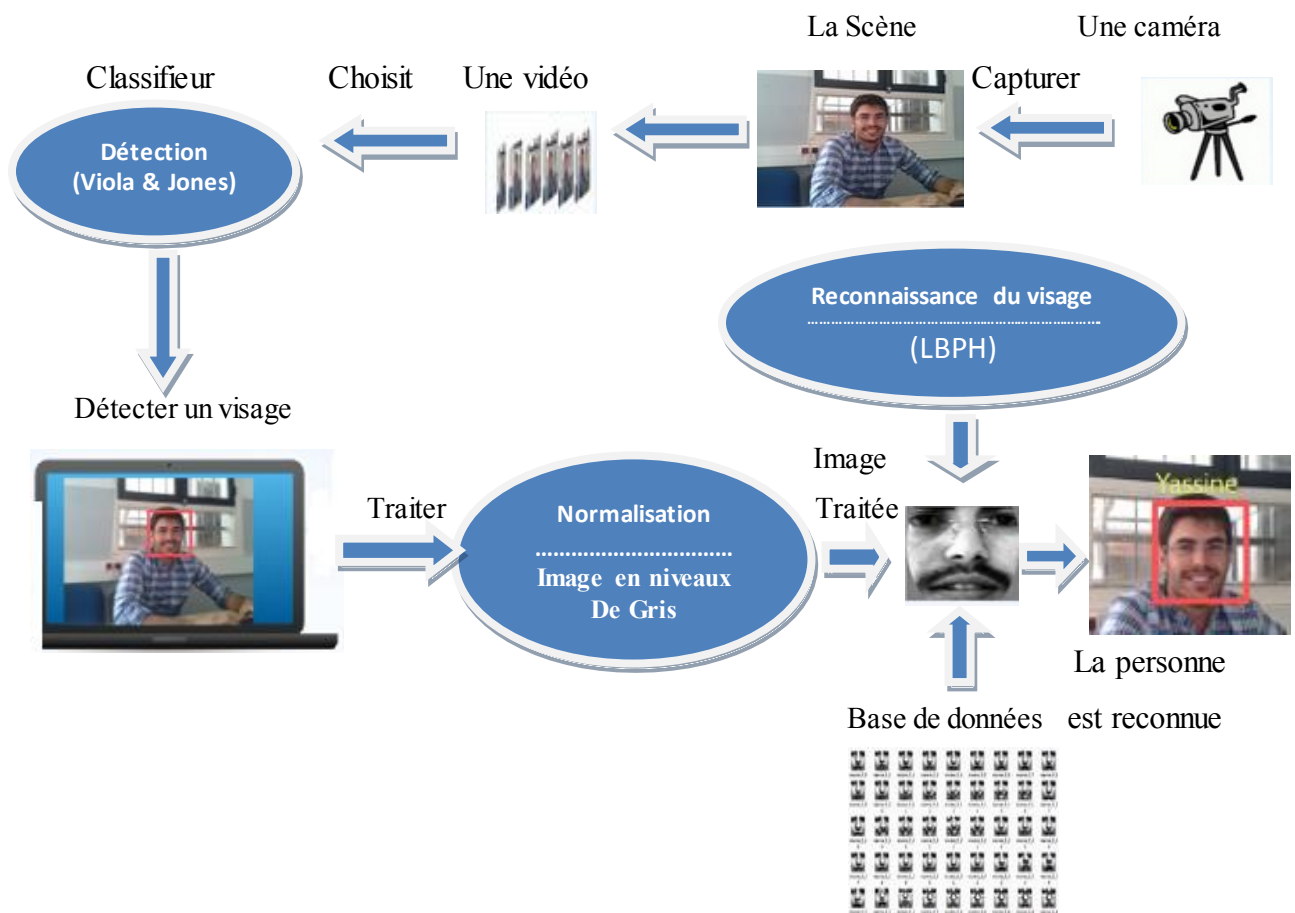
La Scène

Une caméra

Classifieur

Choisit

Une vidéo

Capturer

Détection (Viola & Jones)

Reconnaissance du visage

(LBPH)

Détecter un visage

Image

Traitée

Yassine

Traiter

Normalisation

Image en niveaux De Gris

La personne

est reconnue

Base de données